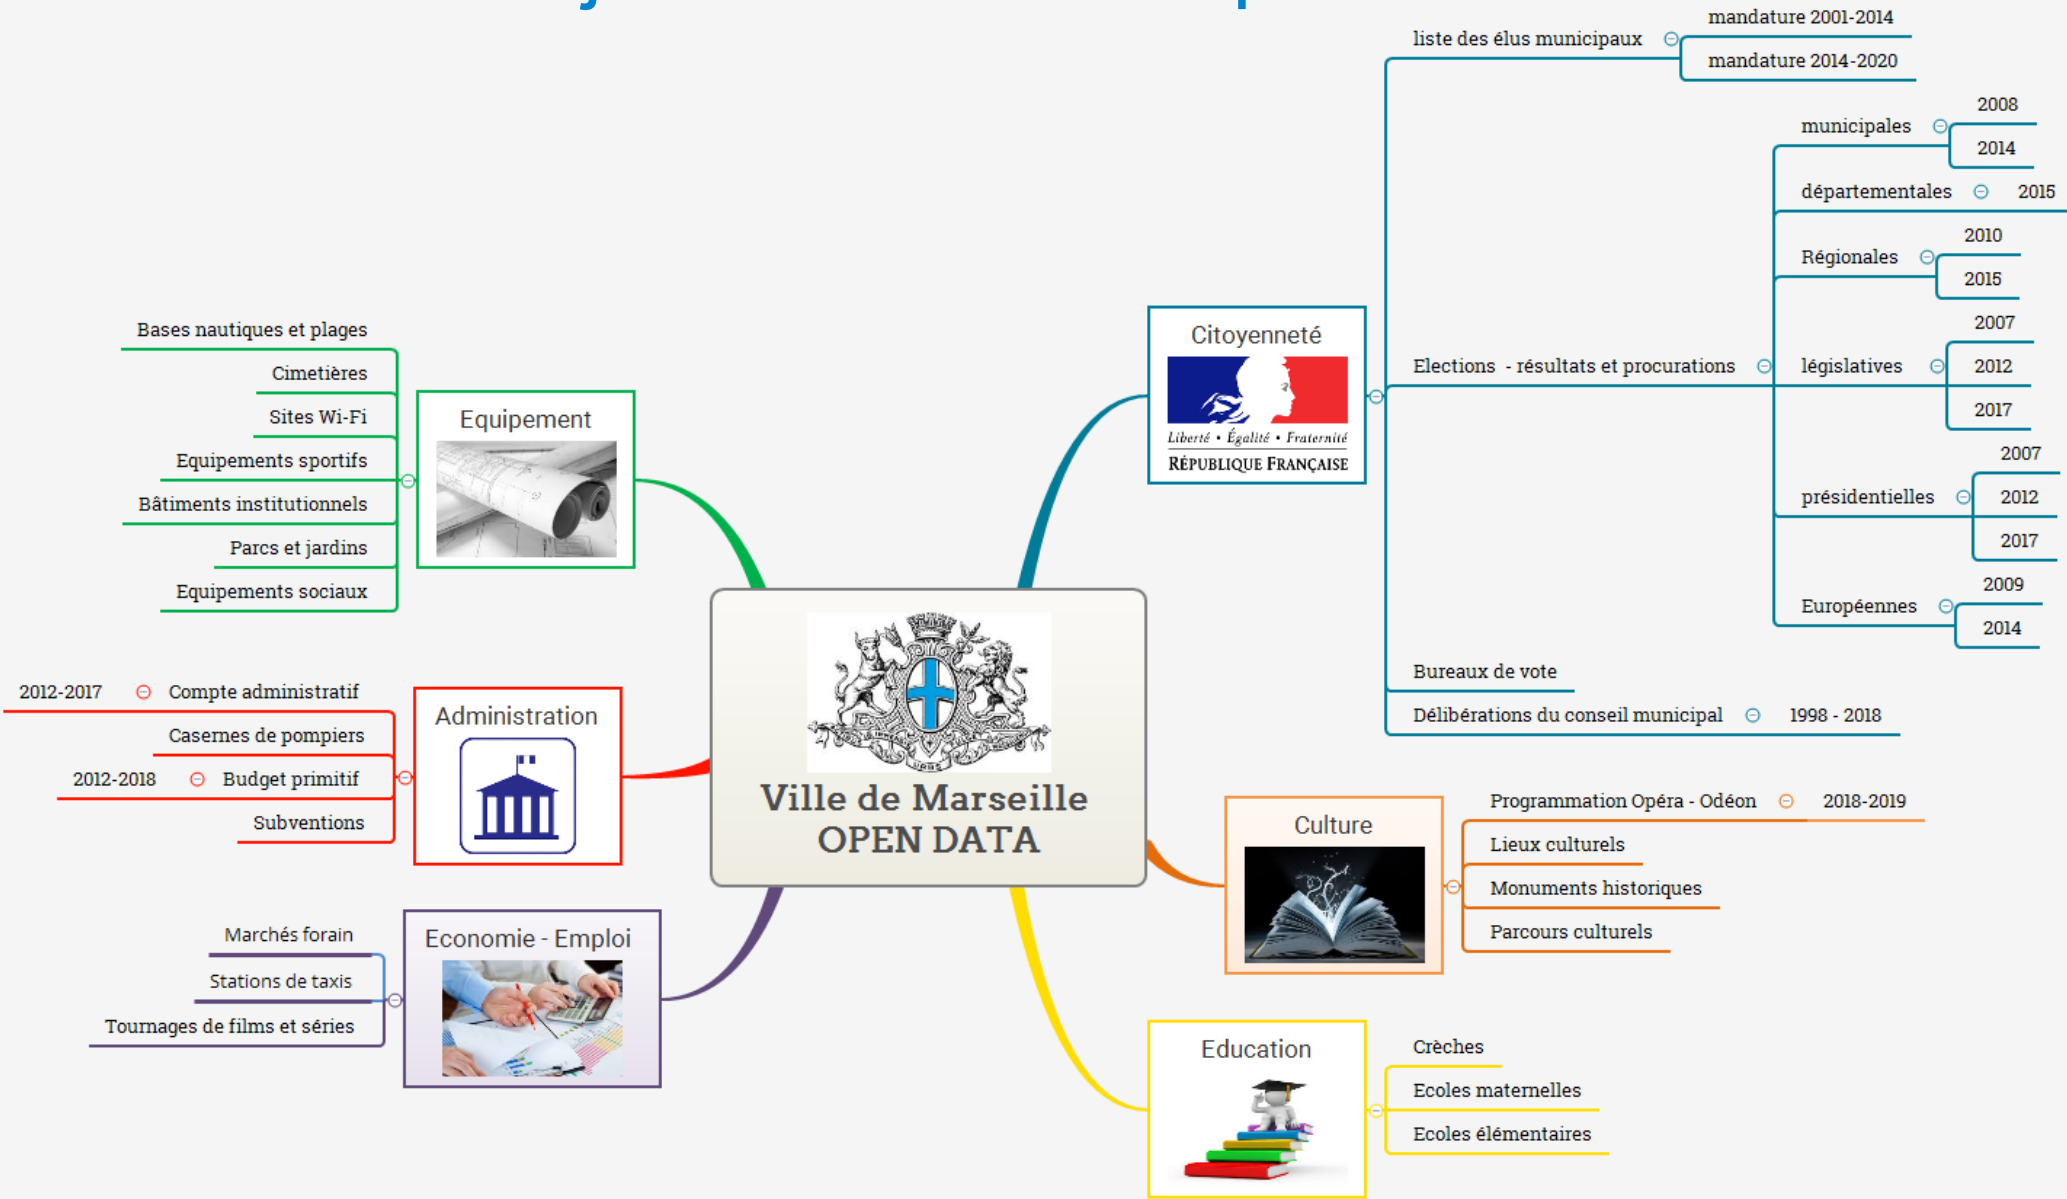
Ville de Marseille
OPEN DATA

Citoyenneté
Liberté • Égalité • Fraternité
RÉPUBLIQUE FRANÇAISE

liste des élus municipaux
mandature 2001-2014
mandature 2014-2020

Elections - résultats et procurations
municipales
2008
2014
départementales
2015
Régionales
2010
2015
législatives
2007
2012
2017
présidentielles
2007
2012
2017
Européennes
2009
2014

Bureaux de vote
Délibérations du conseil municipal
1998 - 2018

Culture
Programmation Opéra - Odéon
2018-2019
Lieux culturels
Monuments historiques
Parcours culturels

Education
Crèches
Ecoles maternelles
Ecoles élémentaires

Equipement
Bases nautiques et plages
Cimetières
Sites Wi-Fi
Equipements sportifs
Bâtiments institutionnels
Parcs et jardins
Equipements sociaux

Administration
2012-2017
Compte administratif
Casernes de pompiers
2012-2018
Budget primitif
Subventions

Economie - Emploi
Marchés forain
Stations de taxis
Tournages de films et séries